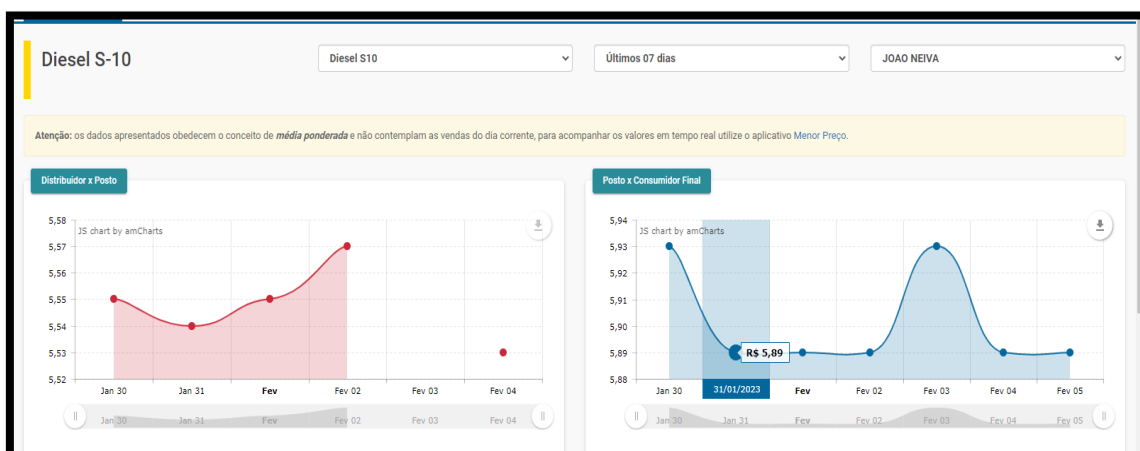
Diesel S-10

Diesel S10

Últimos 07 dias

JOAO NEIVA

Atenção: os dados apresentados obedecem o conceito de *média ponderada* e não contemplam as vendas do dia corrente, para acompanhar os valores em tempo real utilize o aplicativo Menor Preço.

Distribuidor x Posto

JS chart by amCharts

5,58
5,57
5,56
5,55
5,54
5,53
5,52

Jan 30 Jan 31 Fev Fev 02 Fev 03 Fev 04

Jan 30 Jan 31 Fev Fev 02 Fev 03 Fev 04

Posto x Consumidor Final

JS chart by amCharts

5,94
5,93
5,92
5,91
5,90
5,89
5,88

R$ 5,89

Jan 30 31/01/2023 Fev Fev 02 Fev 03 Fev 04 Fev 05

Jan 30 Jan 31 Fev Fev 02 Fev 03 Fev 04 Fev 05